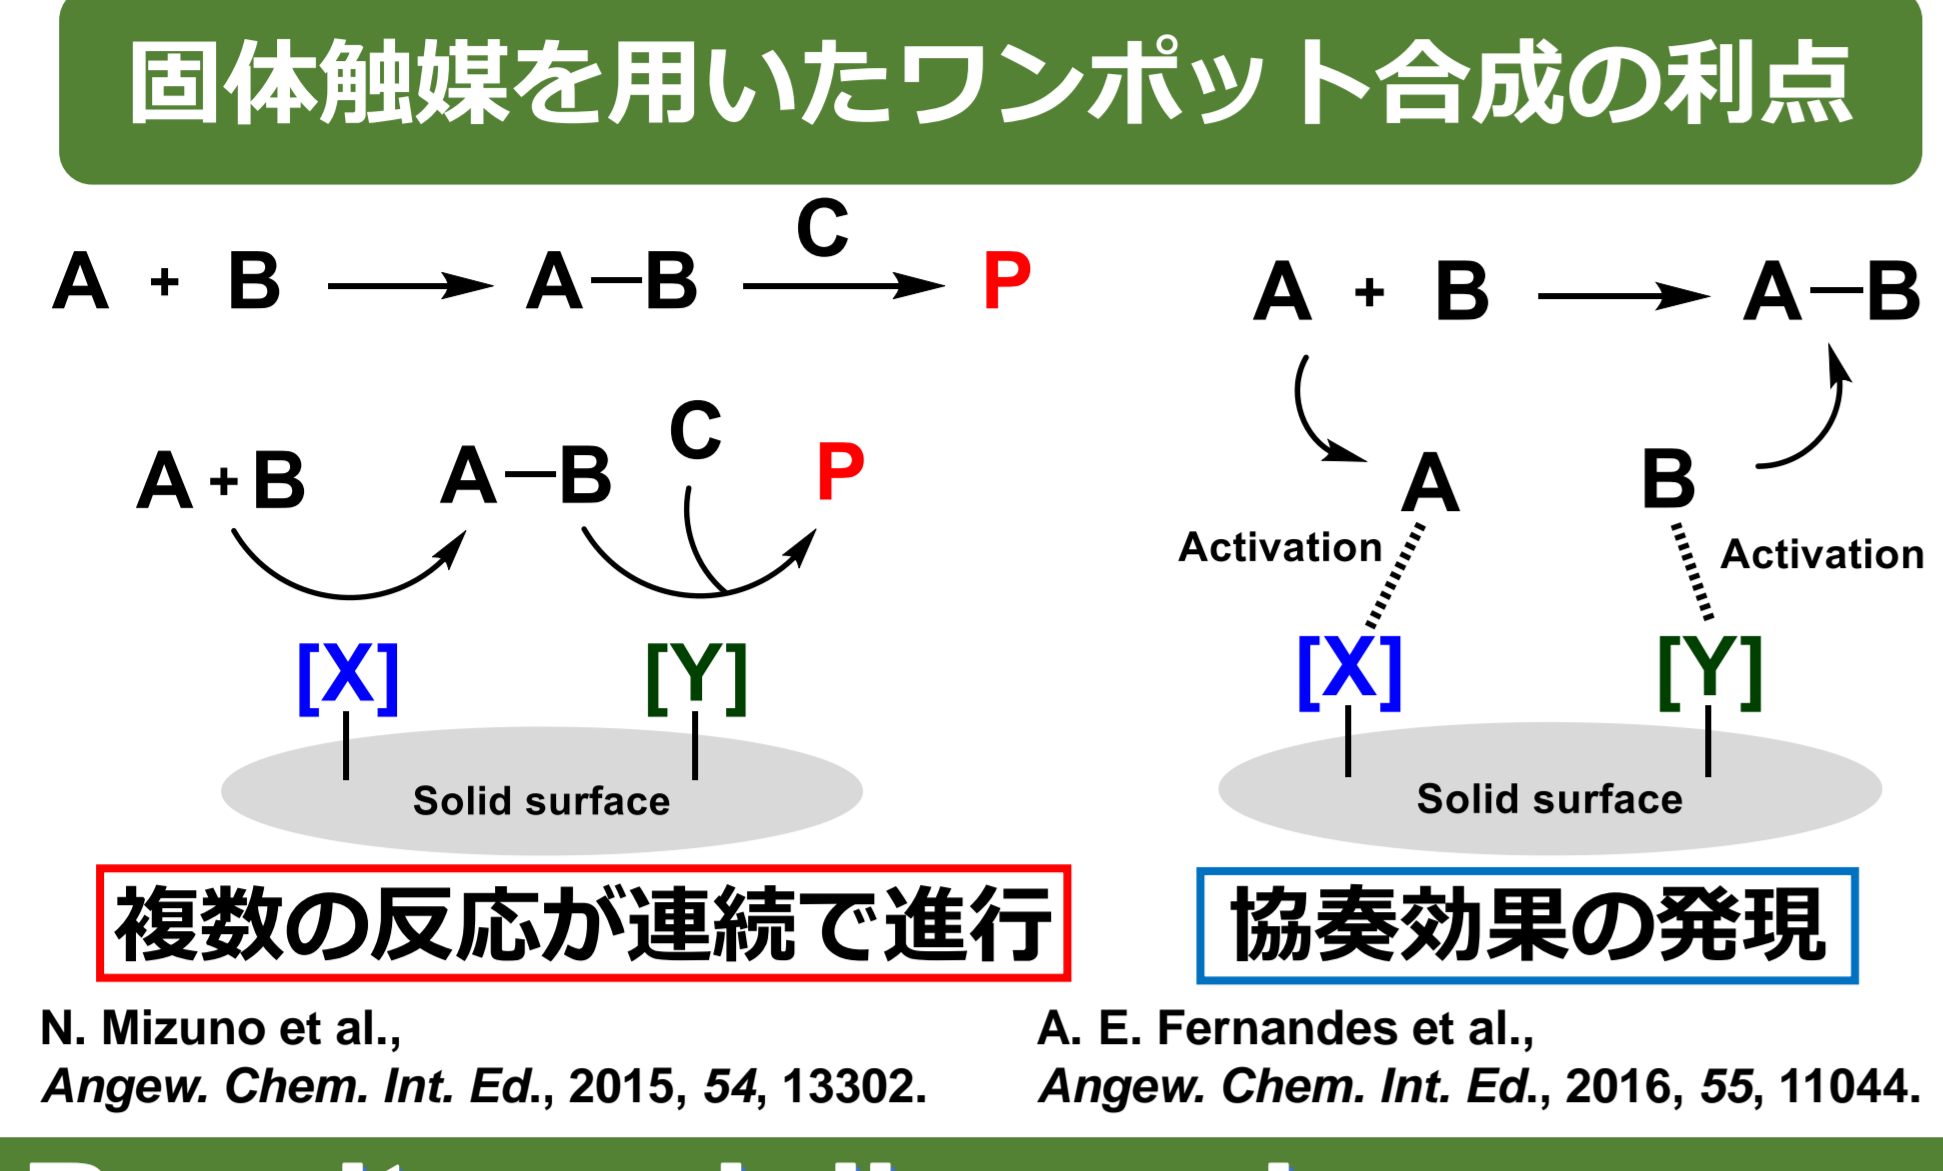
固体触媒を用いたワンポット合成の利点

A + B ⟶ A–B $\xrightarrow{C}$ P

A + B ⟶ A–B

A + B A–B C P

[X] [Y]

Solid surface

A B

Activation Activation

[X] [Y]

Solid surface

複数の反応が連続で進行

協奏効果の発現

N. Mizuno et al., *Angew. Chem. Int. Ed.*, 2015, *54*, 13302.

A. E. Fernandes et al., *Angew. Chem. Int. Ed.*, 2016, *55*, 11044.

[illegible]